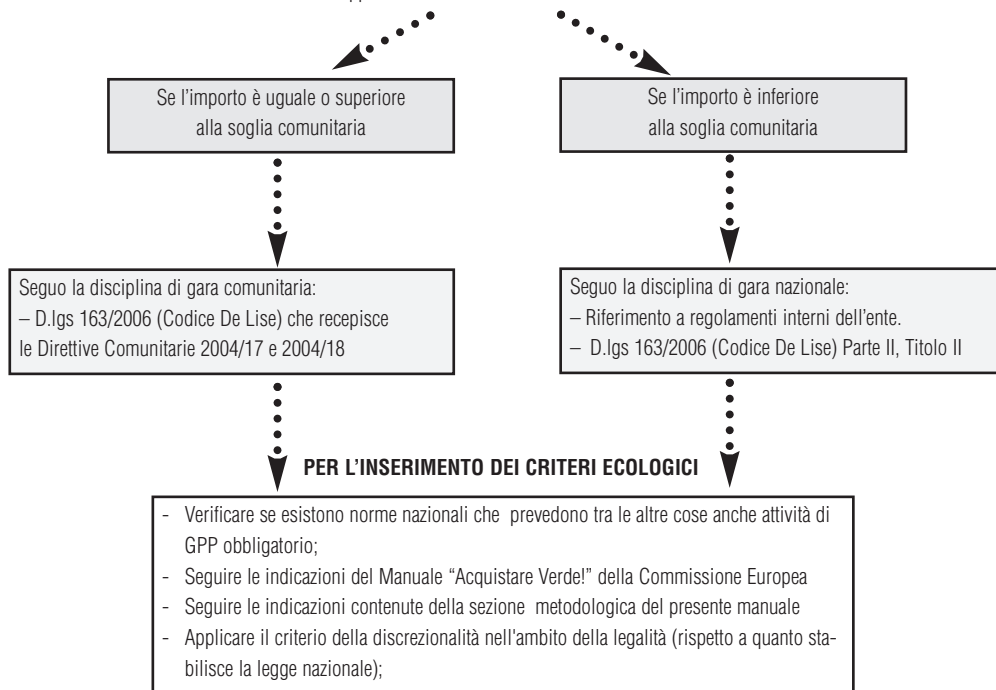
Se l'importo è uguale o superiore alla soglia comunitaria

Se l'importo è inferiore alla soglia comunitaria

Seguo la disciplina di gara comunitaria:
– D.lgs 163/2006 (Codice De Lise) che recepisce le Direttive Comunitarie 2004/17 e 2004/18

Seguo la disciplina di gara nazionale:
– Riferimento a regolamenti interni dell'ente.
– D.lgs 163/2006 (Codice De Lise) Parte II, Titolo II

PER L'INSERIMENTO DEI CRITERI ECOLOGICI

- Verificare se esistono norme nazionali che prevedono tra le altre cose anche attività di GPP obbligatorio;
- Seguire le indicazioni del Manuale "Acquistare Verde!" della Commissione Europea
- Seguire le indicazioni contenute della sezione metodologica del presente manuale
- Applicare il criterio della discrezionalità nell'ambito della legalità (rispetto a quanto stabilisce la legge nazionale);